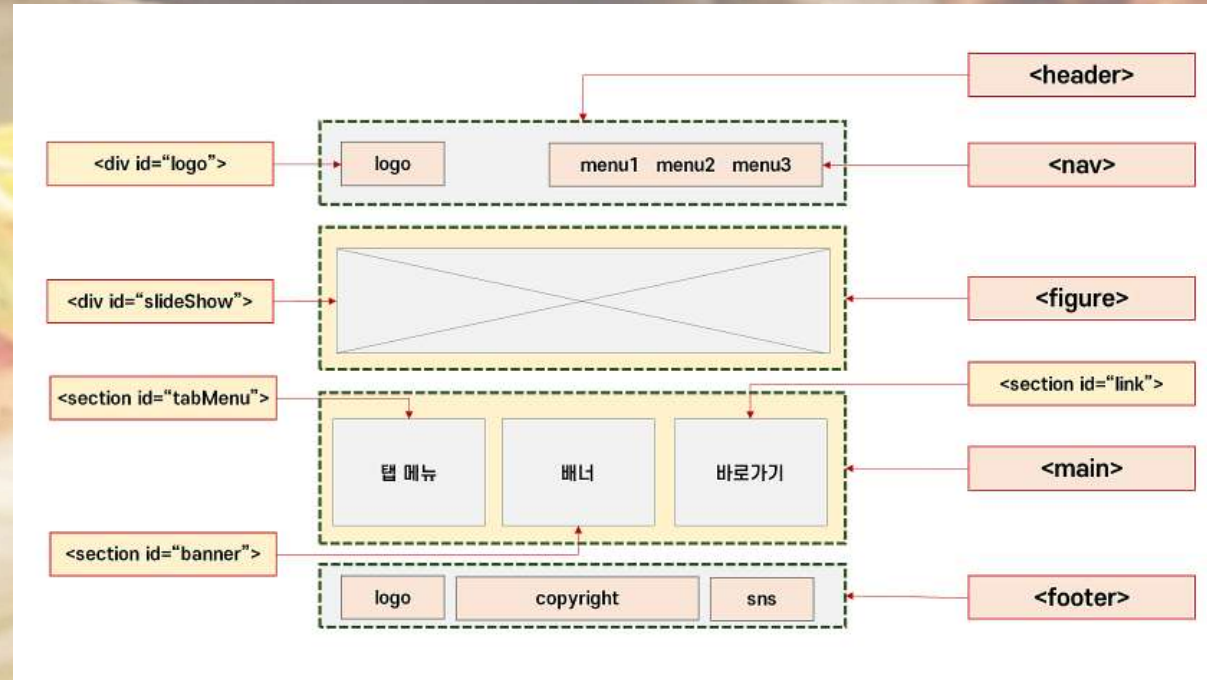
<header>

<div id="logo">

logo

menu1 menu2 menu3

<nav>

<div id="slideShow">

<figure>

<section id="tabMenu">

<section id="link">

탭 메뉴

배너

바로가기

<main>

<section id="banner">

logo

copyright

sns

<footer>